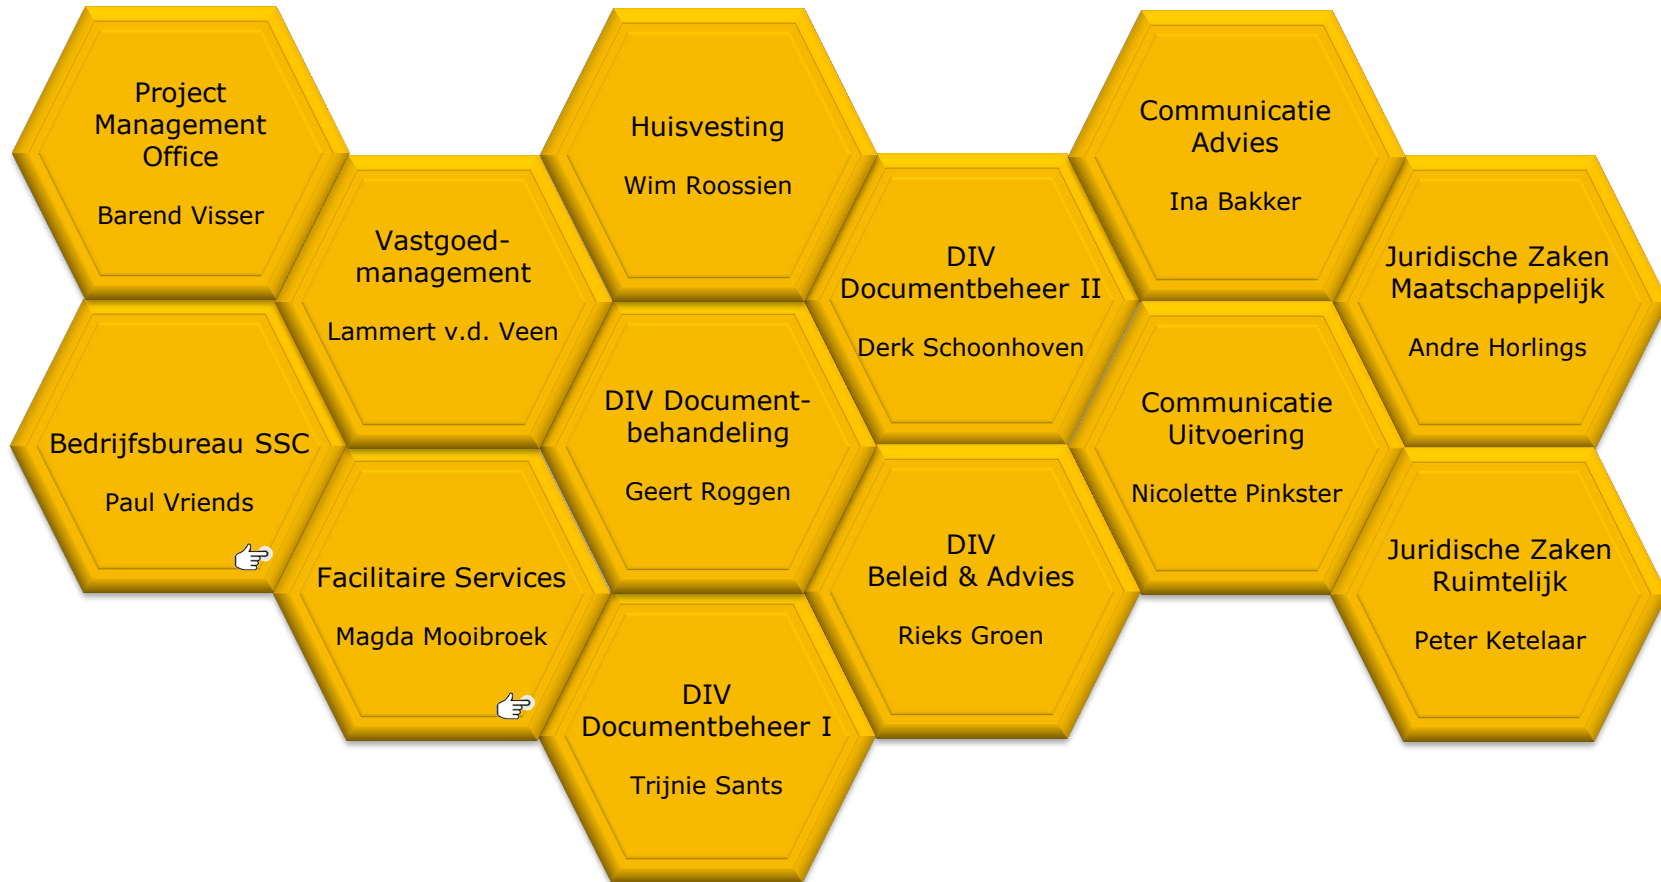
Project Management Office

Barend Visser

Bedrijfsbureau SSC

Paul Vriends

Vastgoed-management

Lammert v.d. Veen

Facilitaire Services

Magda Mooibroek

Huisvesting

Wim Roossien

DIV Document-behandeling

Geert Roggen

DIV Documentbeheer I

Trijnie Sants

DIV Documentbeheer II

Derk Schoonhoven

DIV Beleid & Advies

Rieks Groen

Communicatie Advies

Ina Bakker

Communicatie Uitvoering

Nicolette Pinkster

Juridische Zaken Maatschappelijk

Andre Horlings

Juridische Zaken Ruimtelijk

Peter Ketelaar